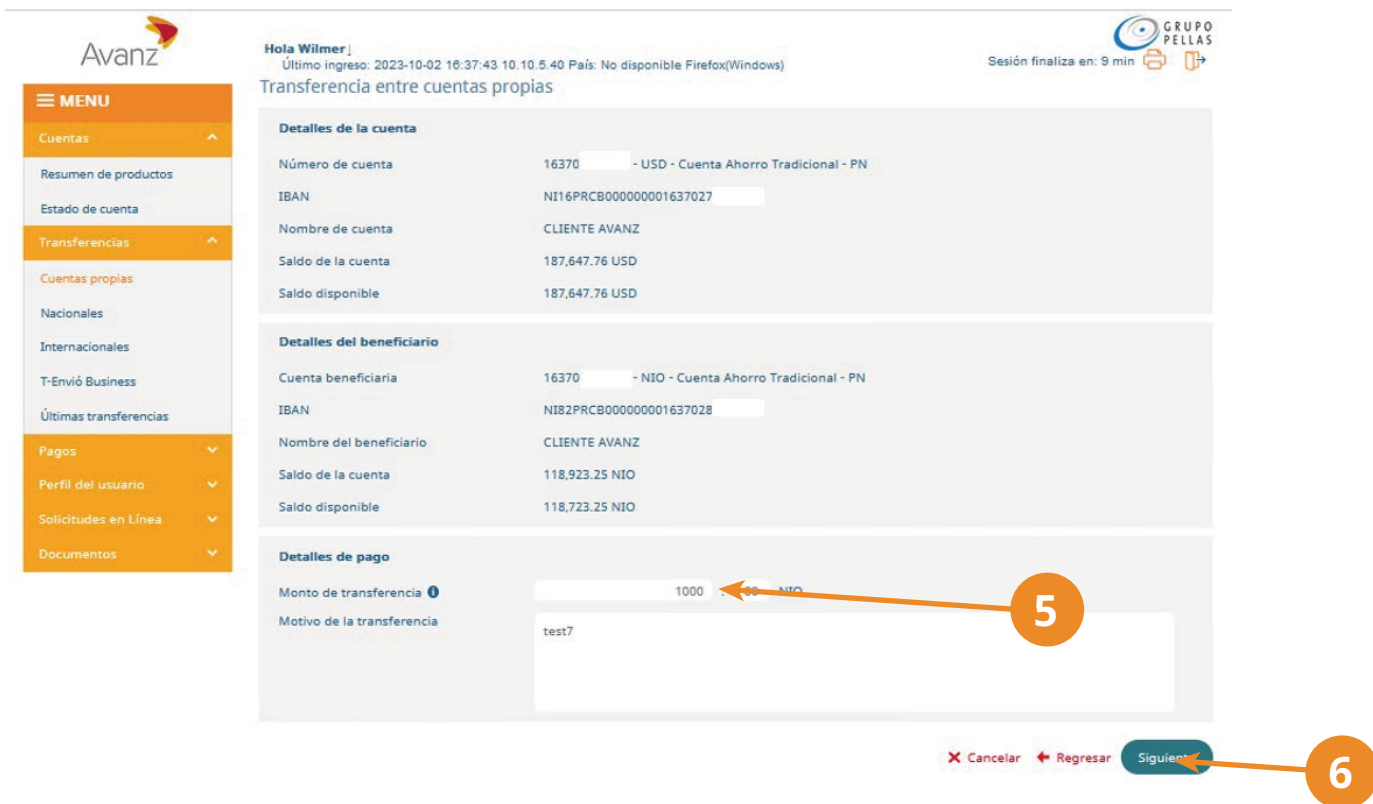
Avanz

Hola Wilmer
Último ingreso: 2023-10-02 16:37:43 10.10.5.40 País: No disponible Firefox(Windows)

GRUPO PELLAS
Sesión finaliza en: 9 min

Transferencia entre cuentas propias

≡ MENU
Cuentas
Resumen de productos
Estado de cuenta
Transferencias
Cuentas propias
Nacionales
Internacionales
T-Envió Business
Últimas transferencias
Pagos
Perfil del usuario
Solicitudes en Línea
Documentos

Detalles de la cuenta

| | |
|---|---|
| Número de cuenta | 16370 - USD - Cuenta Ahorro Tradicional - PN |
| IBAN | NI16PRCB000000001637027 |
| Nombre de cuenta | CLIENTE AVANZ |
| Saldo de la cuenta | 187,647.76 USD |
| Saldo disponible | 187,647.76 USD |

Detalles del beneficiario

| | |
|---|---|
| Cuenta beneficiaria | 16370 - NIO - Cuenta Ahorro Tradicional - PN |
| IBAN | NI82PRCB000000001637028 |
| Nombre del beneficiario | CLIENTE AVANZ |
| Saldo de la cuenta | 118,923.25 NIO |
| Saldo disponible | 118,723.25 NIO |

Detalles de pago

Monto de transferencia 1000 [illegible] NIO
Motivo de la transferencia test7

5

✕ Cancelar ← Regresar Siguie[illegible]

6